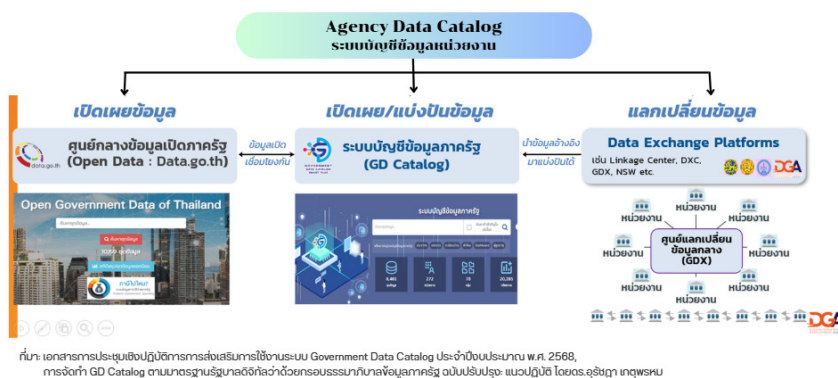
Agency Data Catalog
ระบบบัญชีข้อมูลหน่วยงาน

เปิดเผยข้อมูล

เปิดเผย/แบ่งปันข้อมูล

แลกเปลี่ยนข้อมูล

data.go.th

ศูนย์กลางข้อมูลเปิดภาครัฐ (Open Data : Data.go.th)

ข้อมูลเปิด
เชื่อมโยงกัน

ระบบบัญชีข้อมูลภาครัฐ (GD Catalog)

นำข้อมูลอ้างอิง
มาแบ่งปันได้

Data Exchange Platforms
เช่น Linkage Center, DXC, GDX, NSW etc.

DGA

Open Government Data of Thailand

ระบบบัญชีข้อมูลภาครัฐ

หน่วยงาน
หน่วยงาน
หน่วยงาน
หน่วยงาน
ศูนย์แลกเปลี่ยนข้อมูลกลาง (GDX)
หน่วยงาน
หน่วยงาน
หน่วยงาน
หน่วยงาน
หน่วยงาน

DGA

ที่มา: เอกสารการประชุมเชิงปฏิบัติการการส่งเสริมการใช้งานระบบ Government Data Catalog ประจำปีงบประมาณ พ.ศ. 2568, การจัดทำ GD Catalog ตามมาตรฐานรัฐบาลดิจิทัลว่าด้วยกรอบธรรมาภิบาลข้อมูลภาครัฐ ฉบับปรับปรุง: แนวปฏิบัติ โดยดร.อุรัชฎา เกตุพรหม